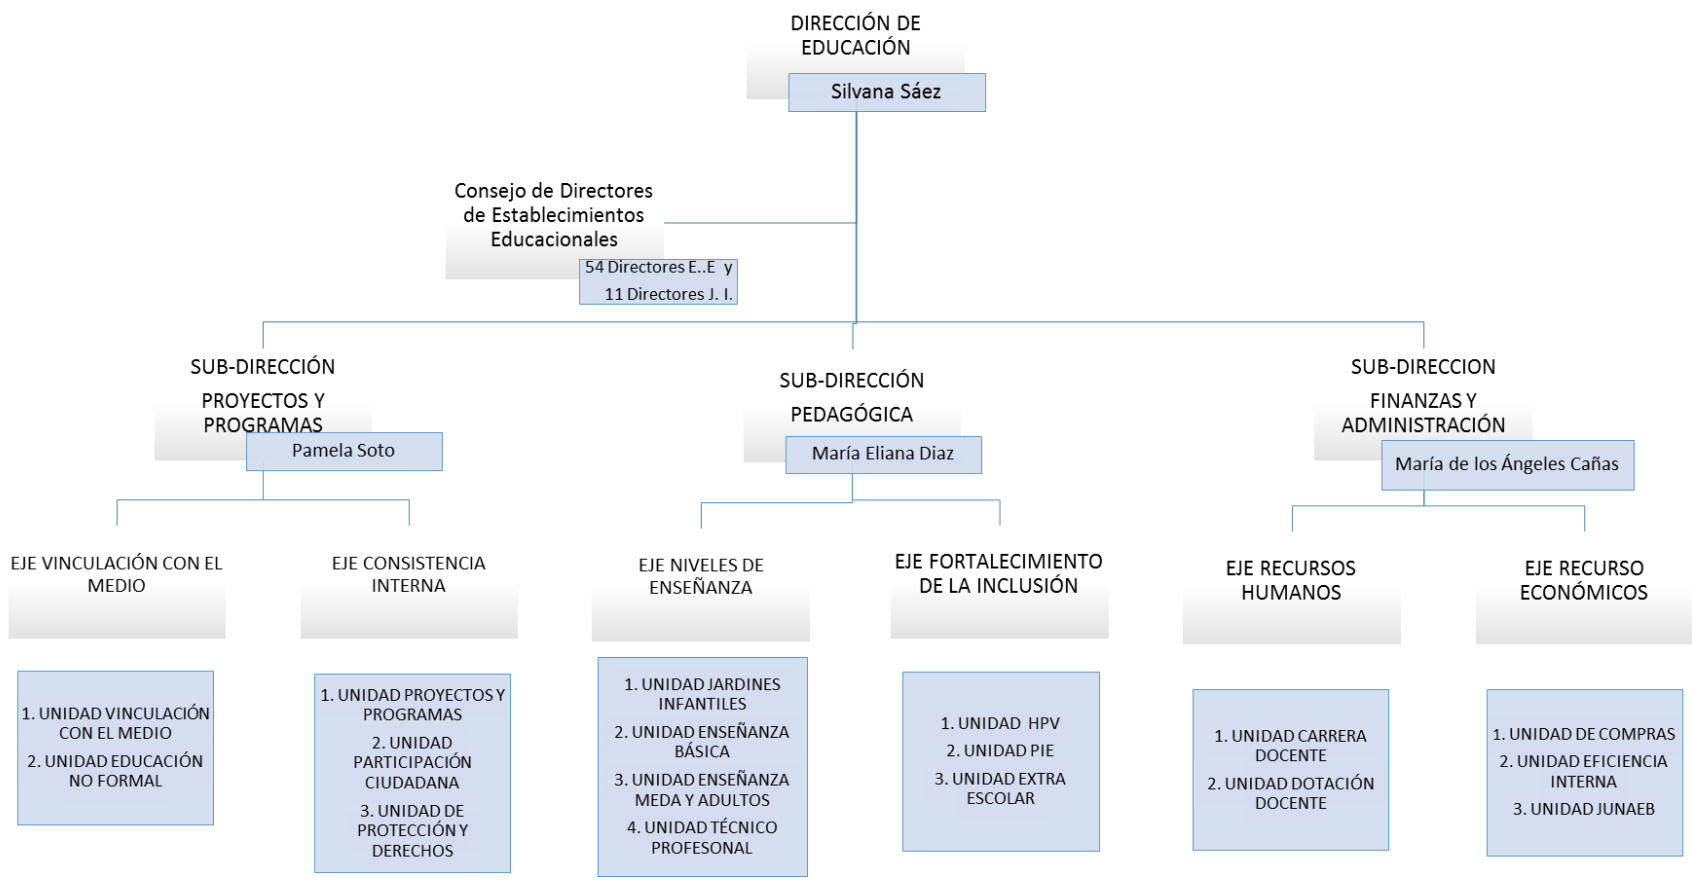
DIRECCIÓN DE EDUCACIÓN
Silvana Sáez

Consejo de Directores de Establecimientos Educacionales
54 Directores E..E y 11 Directores J. I.

SUB-DIRECCIÓN
PROYECTOS Y PROGRAMAS
Pamela Soto

SUB-DIRECCIÓN
PEDAGÓGICA
María Eliana Diaz

SUB-DIRECCION
FINANZAS Y ADMINISTRACIÓN
María de los Ángeles Cañas

EJE VINCULACIÓN CON EL MEDIO

1. UNIDAD VINCULACIÓN CON EL MEDIO
2. UNIDAD EDUCACIÓN NO FORMAL

EJE CONSISTENCIA INTERNA

1. UNIDAD PROYECTOS Y PROGRAMAS
2. UNIDAD PARTICIPACIÓN CIUDADANA
3. UNIDAD DE PROTECCIÓN Y DERECHOS

EJE NIVELES DE ENSEÑANZA

1. UNIDAD JARDINES INFANTILES
2. UNIDAD ENSEÑANZA BÁSICA
3. UNIDAD ENSEÑANZA MEDA Y ADULTOS
4. UNIDAD TÉCNICO PROFESONAL

EJE FORTALECIMIENTO DE LA INCLUSIÓN

1. UNIDAD HPV
2. UNIDAD PIE
3. UNIDAD EXTRA ESCOLAR

EJE RECURSOS HUMANOS

1. UNIDAD CARRERA DOCENTE
2. UNIDAD DOTACIÓN DOCENTE

EJE RECURSO ECONÓMICOS

1. UNIDAD DE COMPRAS
2. UNIDAD EFICIENCIA INTERNA
3. UNIDAD JUNAEB